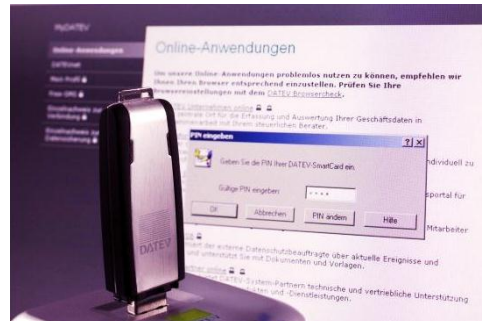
MyDATEV

Online-Anwendungen
DATEVnet
Mein Profil
Free DPS
Einstellheiten zur Verbindung
Einstellheiten zur Datensicherung

Online-Anwendungen

Um unsere Online-Anwendungen problemlos nutzen zu können, empfehlen wir Ihnen Ihren Browser entsprechend einzustellen. Prüfen Sie Ihre Browsereinstellungen mit dem DATEV Browsercheck.

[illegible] Unternehmen online
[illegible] zentrale Ort für die Erfassung und Auswertung Ihrer Geschäftsdaten in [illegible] Steuerberater.

individuell zu

sportal für

Mitarbeiter

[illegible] der externe Datenschutzbeauftragte über aktuelle Ereignisse und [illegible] und unterstützt Sie mit Dokumenten und Vorlagen.

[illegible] online
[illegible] DATEV-System-Partnern technische und vertriebliche Unterstützung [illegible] und -Dienstleistungen.

PIN eingeben
?
X
Geben Sie die PIN Ihrer DATEV-SmartCard ein.
Gültige PIN eingeben:
****
OK
Abbrechen
PIN ändern
Hilfe

DATEV